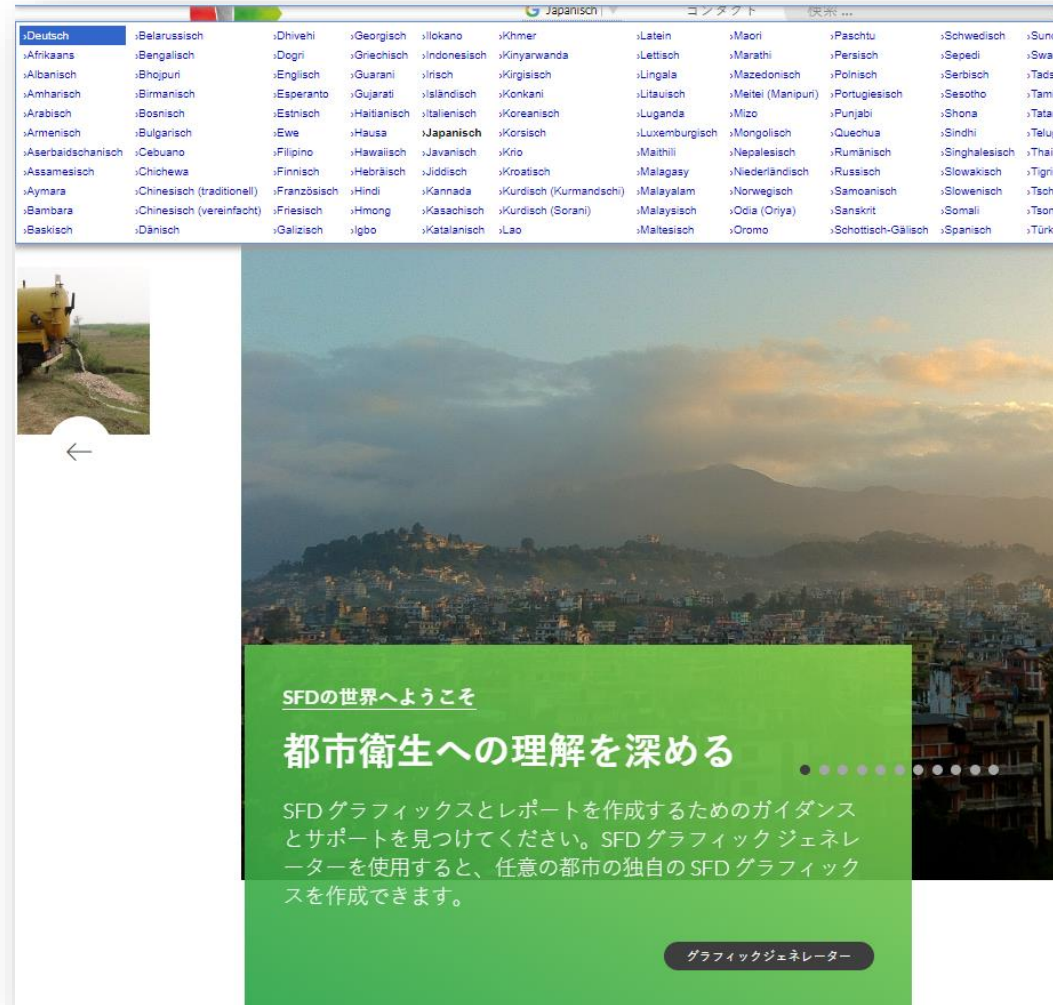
Japanisch | コンタクト 検索 ...

| | | | | | | | | | | | |
|---|---|---|---|---|---|---|---|---|---|---|---|
| ›Deutsch | ›Belarussisch | ›Dhivehi | ›Georgisch | ›Ilokano | ›Khmer | ›Latein | ›Maori | ›Paschtu | ›Schwedisch | ›Sun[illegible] |
| ›Afrikaans | ›Bengalisch | ›Dogri | ›Griechisch | ›Indonesisch | ›Kinyarwanda | ›Lettisch | ›Marathi | ›Persisch | ›Sepedi | ›Swa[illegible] |
| ›Albanisch | ›Bhojpuri | ›Englisch | ›Guarani | ›Irisch | ›Kirgisisch | ›Lingala | ›Mazedonisch | ›Polnisch | ›Serbisch | ›Tads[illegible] |
| ›Amharisch | ›Birmanisch | ›Esperanto | ›Gujarati | ›Isländisch | ›Konkani | ›Litauisch | ›Meitei (Manipuri) | ›Portugiesisch | ›Sesotho | ›Tam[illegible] |
| ›Arabisch | ›Bosnisch | ›Estnisch | ›Haitianisch | ›Italienisch | ›Koreanisch | ›Luganda | ›Mizo | ›Punjabi | ›Shona | ›Tata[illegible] |
| ›Armenisch | ›Bulgarisch | ›Ewe | ›Hausa | ›Japanisch | ›Korsisch | ›Luxemburgisch | ›Mongolisch | ›Quechua | ›Sindhi | ›Telu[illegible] |
| ›Aserbaidschanisch | ›Cebuano | ›Filipino | ›Hawaiisch | ›Javanisch | ›Krio | ›Maithili | ›Nepalesisch | ›Rumänisch | ›Singhalesisch | ›Thai |
| ›Assamesisch | ›Chichewa | ›Finnisch | ›Hebräisch | ›Jiddisch | ›Kroatisch | ›Malagasy | ›Niederländisch | ›Russisch | ›Slowakisch | ›Tigri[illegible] |
| ›Aymara | ›Chinesisch (traditionell) | ›Französisch | ›Hindi | ›Kannada | ›Kurdisch (Kurmandschi) | ›Malayalam | ›Norwegisch | ›Samoanisch | ›Slowenisch | ›Tsch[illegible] |
| ›Bambara | ›Chinesisch (vereinfacht) | ›Friesisch | ›Hmong | ›Kasachisch | ›Kurdisch (Sorani) | ›Malaysisch | ›Odia (Oriya) | ›Sanskrit | ›Somali | ›Tson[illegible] |
| ›Baskisch | ›Dänisch | ›Galizisch | ›Igbo | ›Katalanisch | ›Lao | ›Maltesisch | ›Oromo | ›Schottisch-Gälisch | ›Spanisch | ›Türk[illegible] |

←

SFDの世界へようこそ

都市衛生への理解を深める

SFD グラフィックスとレポートを作成するためのガイダンスとサポートを見つけてください。SFD グラフィック ジェネレーターを使用すると、任意の都市の独自の SFD グラフィックスを作成できます。

グラフィックジェネレーター